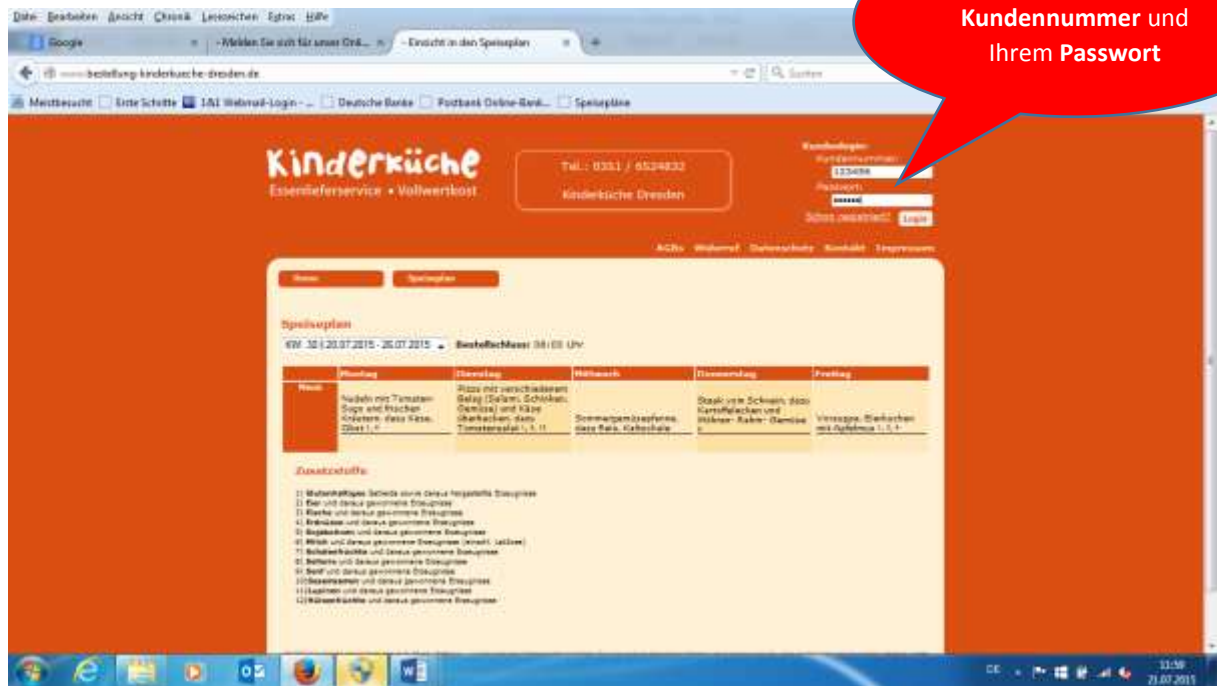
Datei Bearbeiten Ansicht Chronik Lesezeichen Extras Hilfe

Google | - Melden Sie sich für unser Onl... | - Einsicht in den Speiseplan

www.bestellung-kinderkueche-dresden.de

Suchen

Meistbesucht | Erste Schritte | 1&1 Webmail-Login - ... | Deutsche Banke | Postbank Online-Bank... | Speisepläne

Kundennummer und Ihrem Passwort

Kinderküche
Essenlieferservice • Vollwertkost

Tel.: 0351 / 6524832
Kinderküche Dresden

Kundenlogin:
Kundennummer:
123456
Passwort:
••••••
Schon registriert? Login

AGBs Widerruf Datenschutz Kontakt Impressum

Home | Speiseplan

Speiseplan

KW 30 | 20.07.2015 - 26.07.2015 | Bestellschluss: 08:00 Uhr

| | Montag | Dienstag | Mittwoch | Donnerstag | Freitag |
|---|---|---|---|---|---|
| Menü | Nudeln mit Tomaten-Soße und frischen Kräutern, dazu Käse, Obst 1, 7 | Pizza mit verschiedenem Belag (Salami, Schinken, Gemüse) und Käse überbacken, dazu Tomatensalat 1, 7, 11 | Sommergemüsepfanne, dazu Reis, Kaltschale | Steak vom Schwein, dazu Kartoffelecken und Möhren-Rahm-Gemüse 7 | Vorsuppe, Eierkuchen mit Apfelmus 1, 3, 7 |

Zusatzstoffe

1) Glutenhaltiges Getreide sowie daraus hergestellte Erzeugnisse
2) Eier und daraus gewonnene Erzeugnisse
3) Fische und daraus gewonnene Erzeugnisse
4) Erdnüsse und daraus gewonnene Erzeugnisse
5) Sojabohnen und daraus gewonnene Erzeugnisse
6) Milch und daraus gewonnene Erzeugnisse (einschl. Laktose)
7) Schalenfrüchte und daraus gewonnene Erzeugnisse
8) Sellerie und daraus gewonnene Erzeugnisse
9) Senf und daraus gewonnene Erzeugnisse
10) Sesamsamen und daraus gewonnene Erzeugnisse
11) Lupinen und daraus gewonnene Erzeugnisse
12) Hülsenfrüchte und daraus gewonnene Erzeugnisse

DE 11:58 21.07.2015